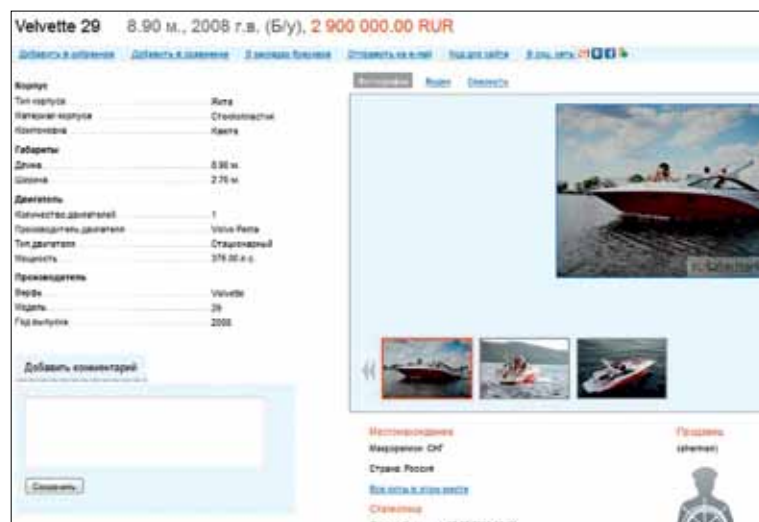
Velvette 29 8.90 м., 2008 г.в. (Б/у), 2 900 000.00 RUR

Добавить в избранное Добавить к сравнению В раскладе браузера Отправить на e-mail Код для сайта В соц. сеть

Корпус

| | |
|---|---|
| Тип корпуса | Яхта |
| Материал корпуса | Стеклопластик |
| Компоновка | Каюта |

Габариты

| | |
|---|---|
| Длина | 8.90 м. |
| Ширина | 2.75 м. |

Двигатель

| | |
|---|---|
| Количество двигателей | 1 |
| Производитель двигателя | Volvo Penta |
| Тип двигателя | Стационарный |
| Мощность | 375.00 л.с. |

Производитель

| | |
|---|---|
| Верфь | Velvette |
| Модель | 29 |
| Год выпуска | 2008 |

Добавить комментарий

Сохранить

Фотографии Видео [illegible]

Местонахождение
Макрорегион: СНГ
Страна: Россия
Все лоты в этом месте
Стоянка

Продавец
(sherman)